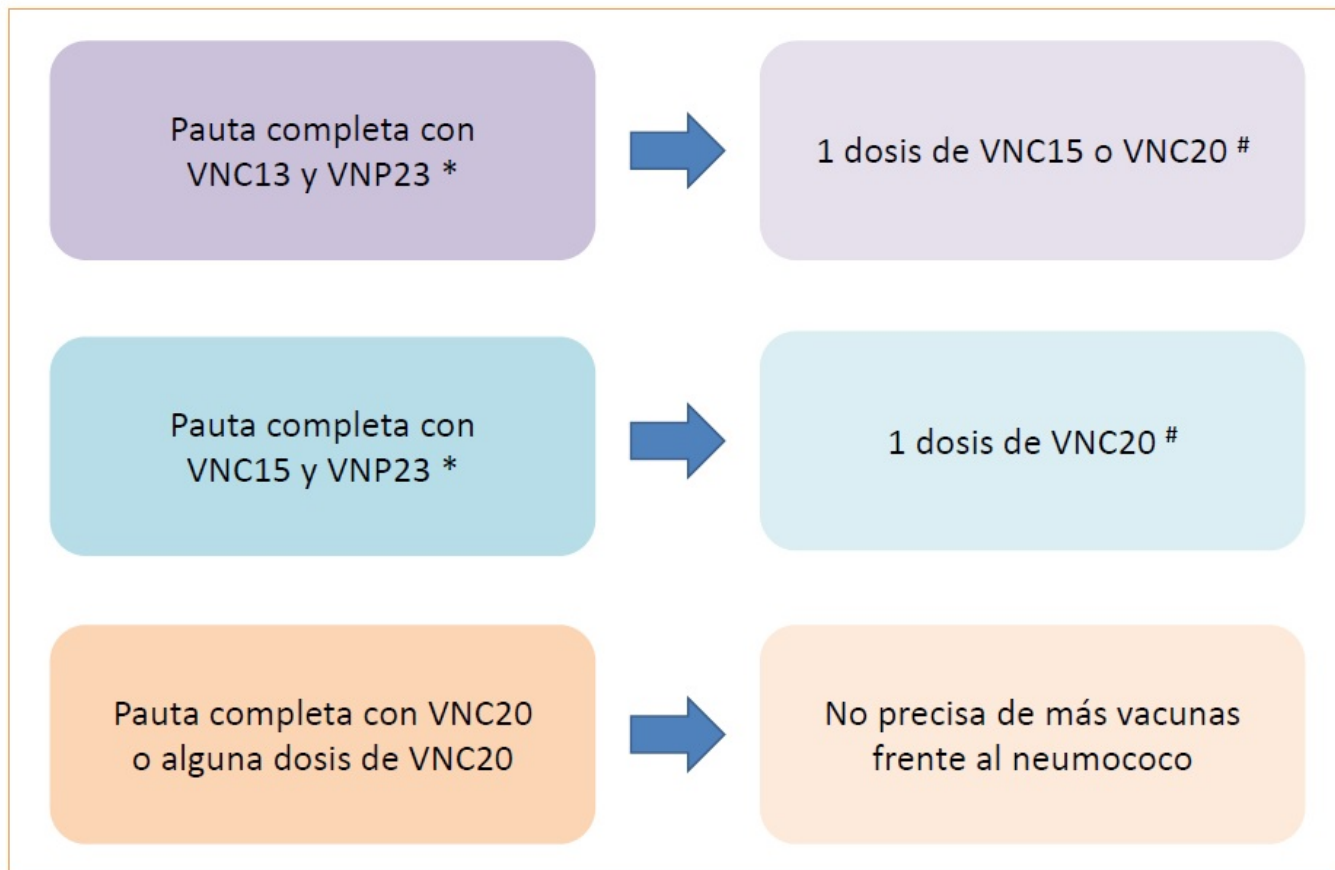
Pauta completa con VNC13 y VNP23 *

1 dosis de VNC15 o VNC20 #

Pauta completa con VNC15 y VNP23 *

1 dosis de VNC20 #

Pauta completa con VNC20 o alguna dosis de VNC20

No precisa de más vacunas frente al neumococo